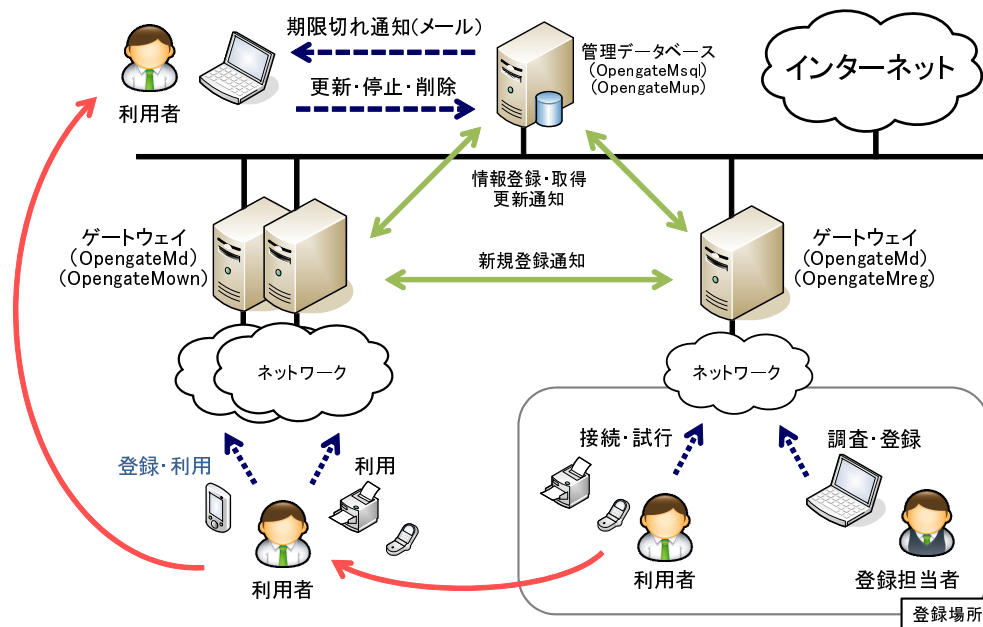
期限切れ通知(メール)

更新・停止・削除

利用者

管理データベース
(OpengateMsql)
(OpengateMup)

インターネット

情報登録・取得
更新通知

ゲートウェイ
(OpengateMd)
(OpengateMown)

新規登録通知

ゲートウェイ
(OpengateMd)
(OpengateMreg)

ネットワーク

ネットワーク

登録・利用

利用

利用者

接続・試行

調査・登録

利用者

登録担当者

登録場所